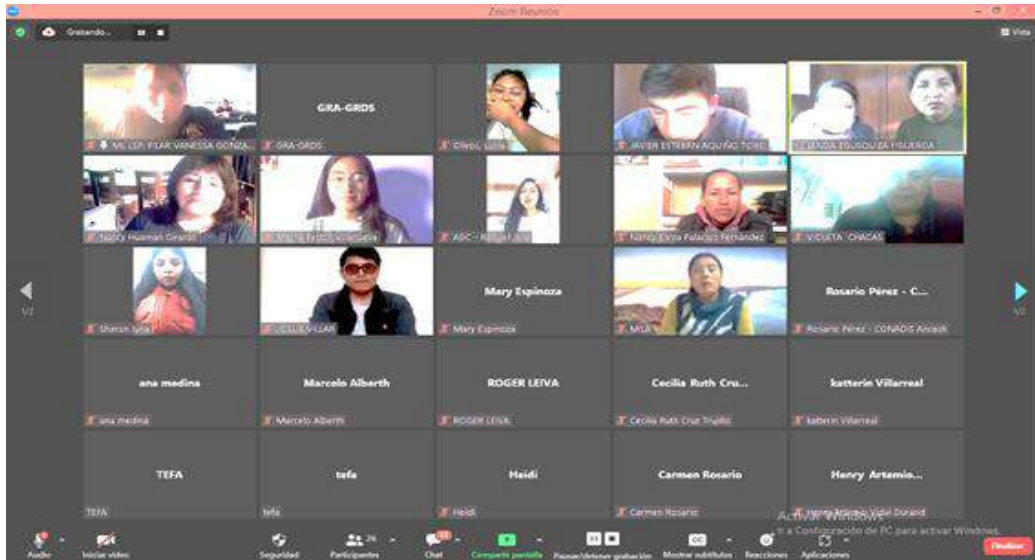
Zoom Reunión

Grabando...

Vista

1/2

1/2

MG. LEP. PILAR VANESSA GONZA...

GRA-GRDS

GRA-GRDS

Olivos, Lucia

JAVIER ESTEBAN AQUINO TORE...

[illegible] IZANDA EGUSQUIZA FIGUEROA

Nancy Huaman Girardo

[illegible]

ASC - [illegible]

Nancy Elvira Palacios Fernandez

VIOLETA CHACAS

Sharon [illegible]

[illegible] VILLAR

Mary Espinoza

Mary Espinoza

MILA

Rosario Pérez - C...

Rosario Pérez - CONADIS Ancash

ana medina

ana medina

Marcelo Alberth

Marcelo Alberth

ROGER LEIVA

ROGER LEIVA

Cecilia Ruth Cru...

Cecilia Ruth Cruz Trujillo

katterin Villarreal

katterin Villarreal

TEFA

TEFA

tefa

tefa

Heidi

Heidi

Carmen Rosario

Carmen Rosario

Henry Artemio...

Henry Artemio Vidal Durand

Activar Windows
Ve a Configuración de PC para activar Windows.

Audio

Iniciar video

Seguridad

26

Participantes

Chat

Compartir pantalla

Pausar/detener grabación

Mostrar subtítulos

Reacciones

Aplicaciones

Finalizar